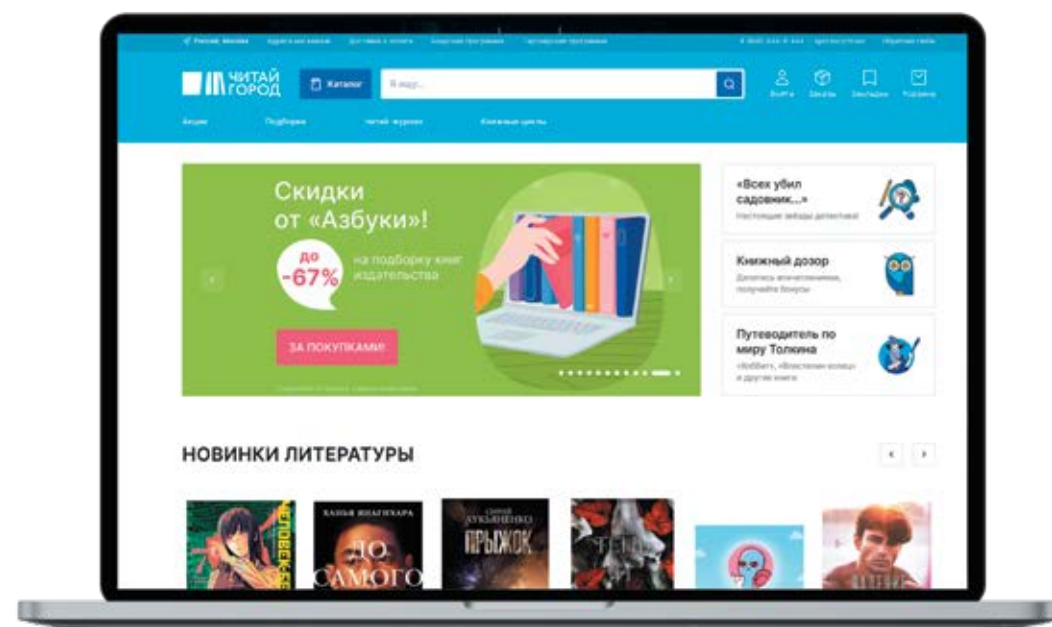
Россия, Москва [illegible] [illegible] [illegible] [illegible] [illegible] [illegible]

ЧИТАЙ ГОРОД

Каталог

Я ищу...

Войти Заказы Закладки Корзина

Акции Подборки Читай журнал Книжные циклы

Скидки от «Азбуки»!

до -67%

на подборку книг издательства

ЗА ПОКУПКАМИ

«Всех убил садовник...»

Настоящие звёзды детектива!

Книжный дозор

Делитесь впечатлениями, получайте бонусы

Путеводитель по миру Толкина

«Хоббит», «Властелин колец» и другие книги

НОВИНКИ ЛИТЕРАТУРЫ

ЧЕЛОВЕК-БЕ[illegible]

ХАНЬЯ ЯНАГИХАРА

ДО САМОГО

СЕРГЕЙ ЛУКЬЯНЕНКО

ПРЫЖОК